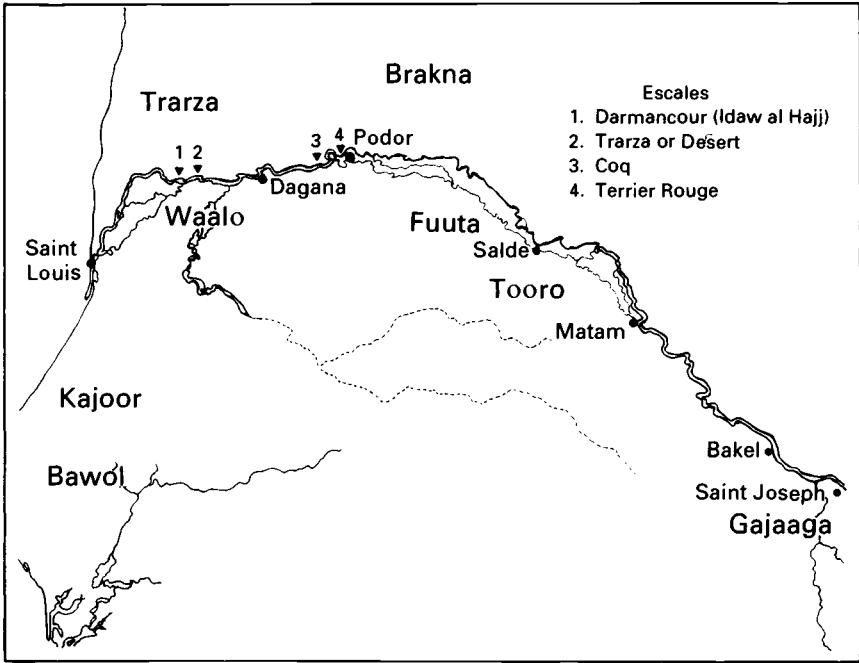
Brakna

Trarza

Escales
1. Darmancour (Idaw al Hajj)
2. Trarza or Desert
3. Coq
4. Terrier Rouge

1 2

3 4 Podor

Dagana

Waalo

Fuuta

Saint Louis

Salde

Tooro

Matam

Kajoor

Bawol

Bakel

Saint Joseph

Gajaaga